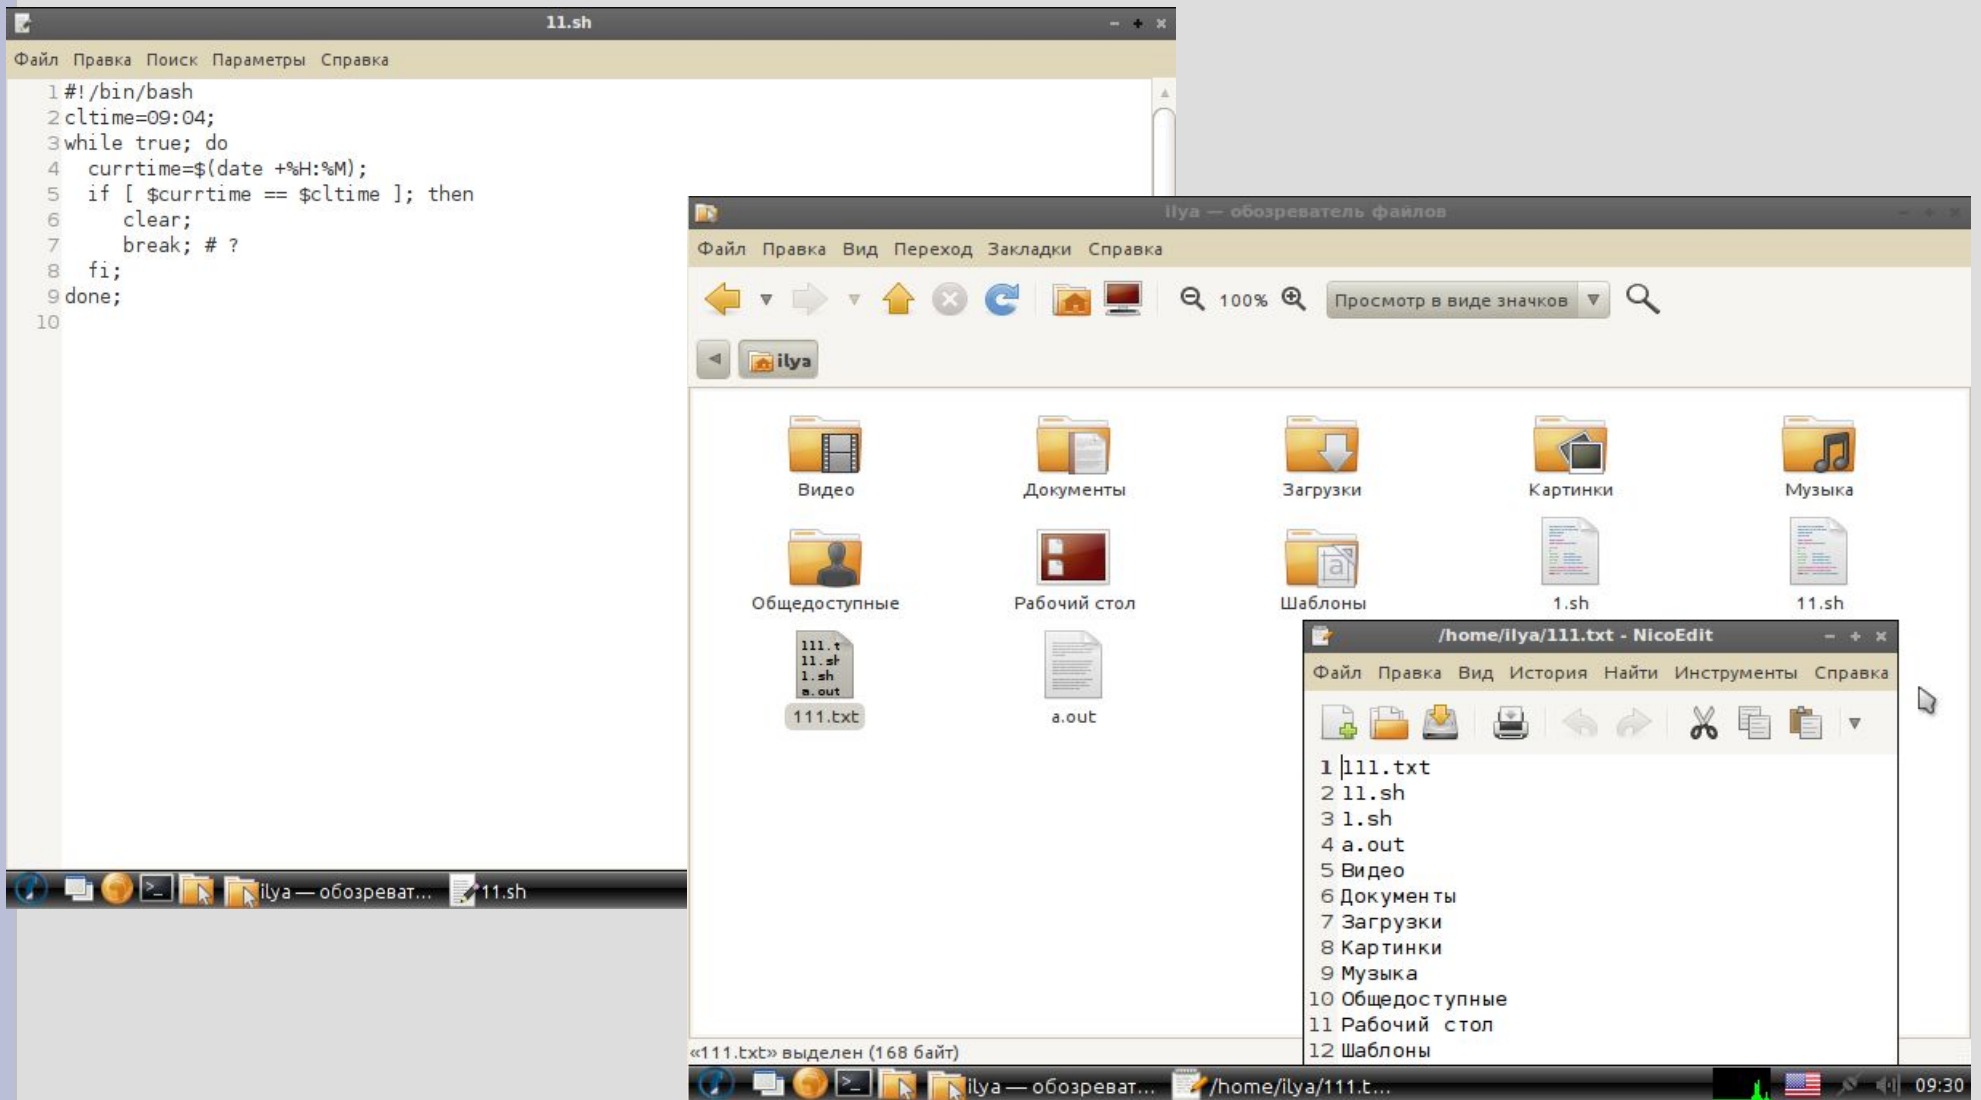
11.sh

Файл Правка Поиск Параметры Справка

1 #!/bin/bash
2 cltime=09:04;
3 while true; do
4   currtime=$(date +%H:%M);
5   if [ $currtime == $cltime ]; then
6      clear;
7      break; # ?
8   fi;
9 done;
10

ilya — обозреватель файлов

Файл Правка Вид Переход Закладки Справка

100% Просмотр в виде значков

ilya

Видео Документы Загрузки Картинки Музыка
Общедоступные Рабочий стол Шаблоны 1.sh 11.sh
111.txt a.out

111.t
11.sh
1.sh
a.out

/home/ilya/111.txt - NicoEdit

Файл Правка Вид История Найти Инструменты Справка

1 111.txt
2 11.sh
3 1.sh
4 a.out
5 Видео
6 Документы
7 Загрузки
8 Картинки
9 Музыка
10 Общедоступные
11 Рабочий стол
12 Шаблоны

«111.txt» выделен (168 байт)

ilya — обозреват... 11.sh

ilya — обозреват... /home/ilya/111.t... 09:30